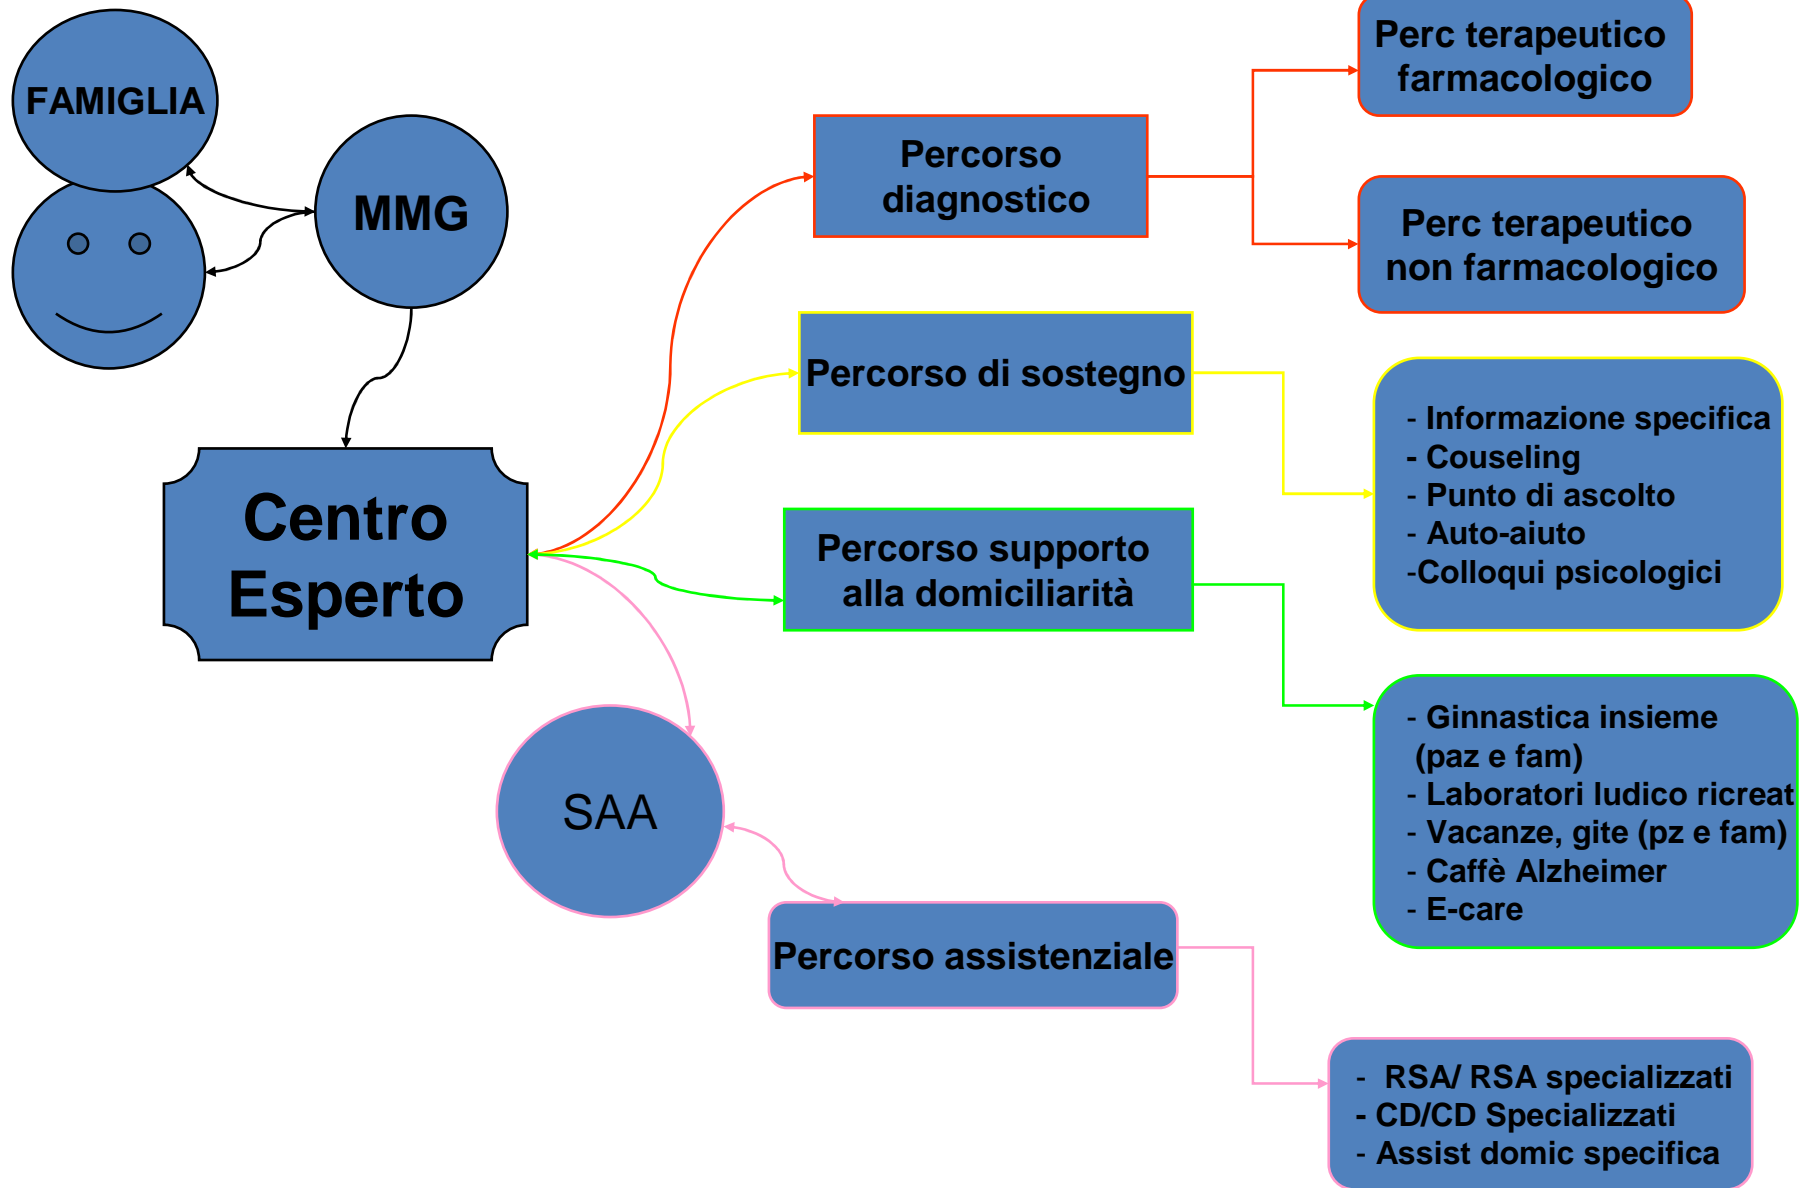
FAMIGLIA

MMG

Centro Esperto

SAA

Percorso diagnostico

Perc terapeutico farmacologico

Perc terapeutico non farmacologico

Percorso di sostegno

- Informazione specifica
- Couseling
- Punto di ascolto
- Auto-aiuto
-Colloqui psicologici

Percorso supporto alla domiciliarità

- Ginnastica insieme (paz e fam)
- Laboratori ludico ricreat
- Vacanze, gite (pz e fam)
- Caffè Alzheimer
- E-care

Percorso assistenziale

- RSA/ RSA specializzati
- CD/CD Specializzati
- Assist domic specifica